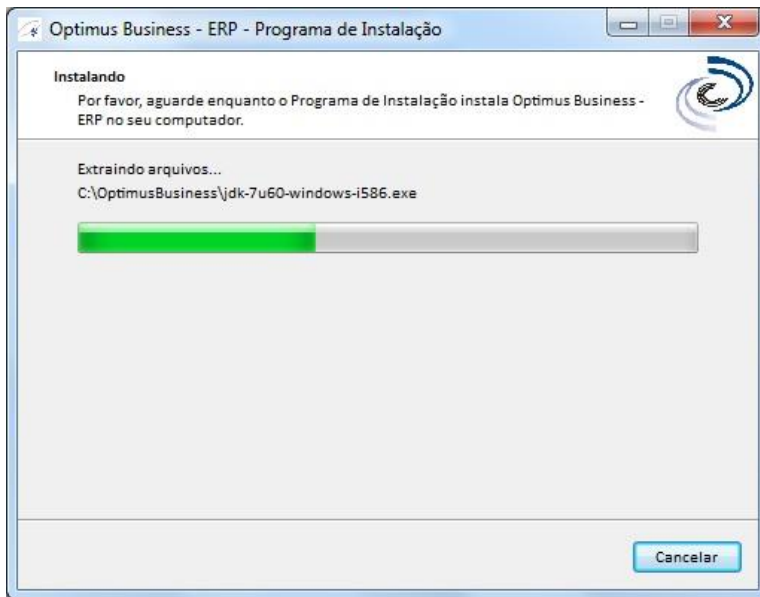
Optimus Business - ERP - Programa de Instalação

Instalando

Por favor, aguarde enquanto o Programa de Instalação instala Optimus Business - ERP no seu computador.

Extraindo arquivos...

C:\OptimusBusiness\jdk-7u60-windows-i586.exe

Cancelar